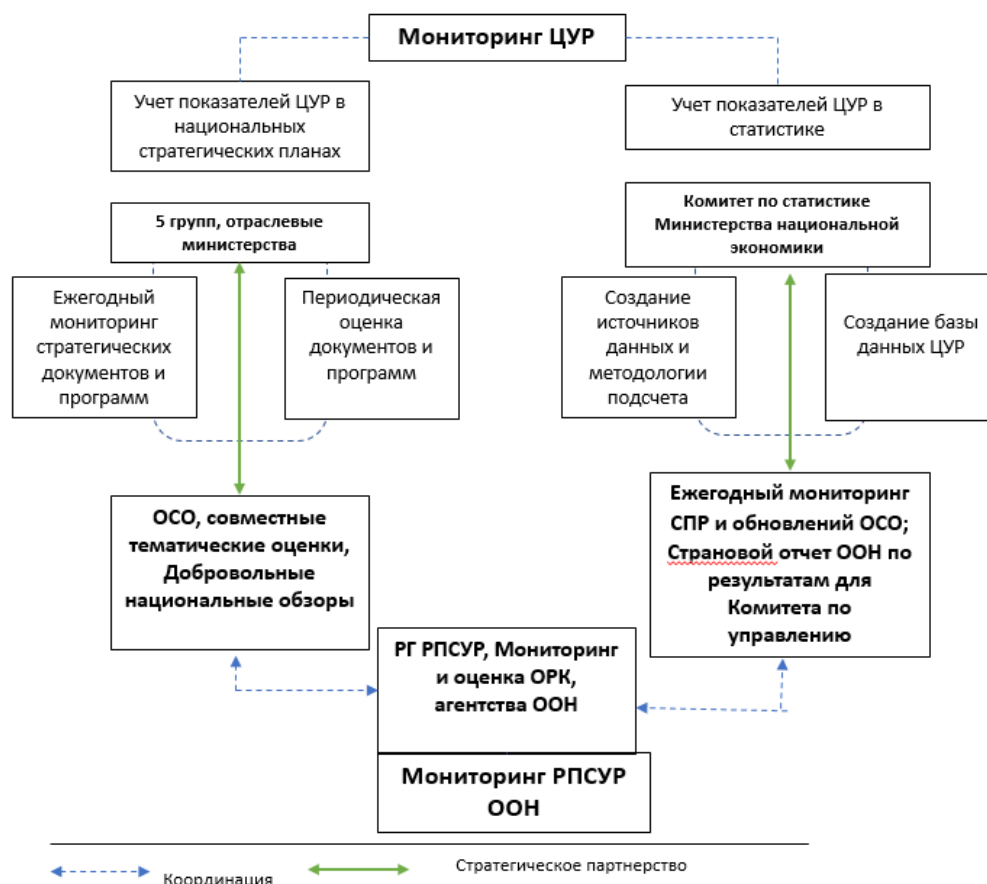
Мониторинг ЦУР

Учет показателей ЦУР в национальных стратегических планах

Учет показателей ЦУР в статистике

5 групп, отраслевые министерства

Комитет по статистике Министерства национальной экономики

Ежегодный мониторинг стратегических документов и программ

Периодическая оценка документов и программ

Создание источников данных и методологии подсчета

Создание базы данных ЦУР

ОСО, совместные тематические оценки, Добровольные национальные обзоры

Ежегодный мониторинг СПР и обновлений ОСО; Страновой отчет ООН по результатам для Комитета по управлению

РГ РПСУР, Мониторинг и оценка ОРК, агентства ООН

Мониторинг РПСУР ООН

Координация

Стратегическое партнерство